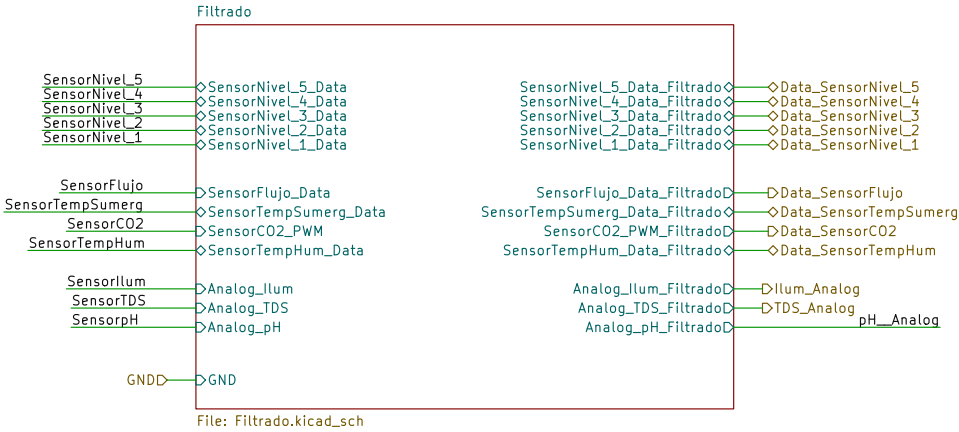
Filtrado

SensorNivel_5
SensorNivel_4
SensorNivel_3
SensorNivel_2
SensorNivel_1

SensorNivel_5_Data
SensorNivel_4_Data
SensorNivel_3_Data
SensorNivel_2_Data
SensorNivel_1_Data

SensorNivel_5_Data_Filtrado
SensorNivel_4_Data_Filtrado
SensorNivel_3_Data_Filtrado
SensorNivel_2_Data_Filtrado
SensorNivel_1_Data_Filtrado

Data_SensorNivel_5
Data_SensorNivel_4
Data_SensorNivel_3
Data_SensorNivel_2
Data_SensorNivel_1

SensorFlujo
SensorTempSumerg
SensorCO2
SensorTempHum

SensorFlujo_Data
SensorTempSumerg_Data
SensorCO2_PWM
SensorTempHum_Data

SensorFlujo_Data_Filtrado
SensorTempSumerg_Data_Filtrado
SensorCO2_PWM_Filtrado
SensorTempHum_Data_Filtrado

Data_SensorFlujo
Data_SensorTempSumerg
Data_SensorCO2
Data_SensorTempHum

SensorIlum
SensorTDS
SensorpH

Analog_Ilum
Analog_TDS
Analog_pH

Analog_Ilum_Filtrado
Analog_TDS_Filtrado
Analog_pH_Filtrado

Ilum_Analog
TDS_Analog
pH__Analog

GND
GND

File: Filtrado.kicad_sch